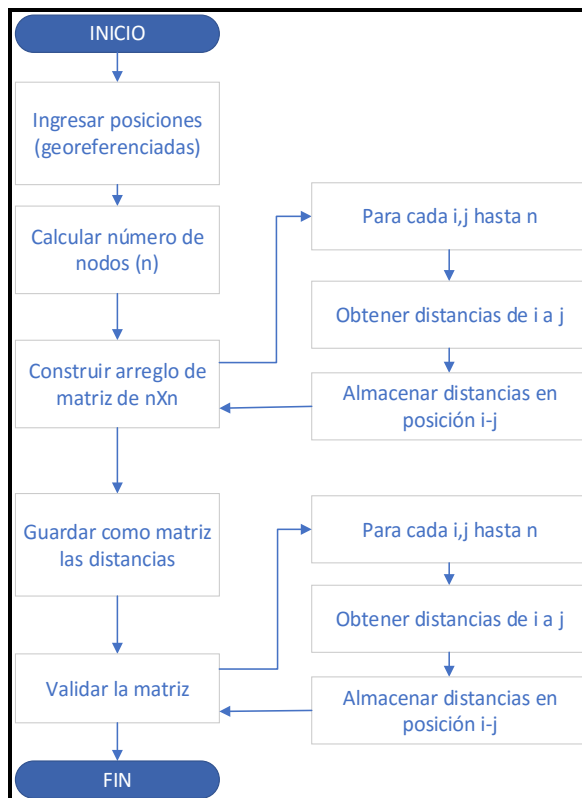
INICIO

Ingresar posiciones (georeferenciadas)

Calcular número de nodos (n)

Para cada i,j hasta n

Obtener distancias de i a j

Construir arreglo de matriz de nXn

Almacenar distancias en posición i-j

Guardar como matriz las distancias

Para cada i,j hasta n

Obtener distancias de i a j

Validar la matriz

Almacenar distancias en posición i-j

FIN